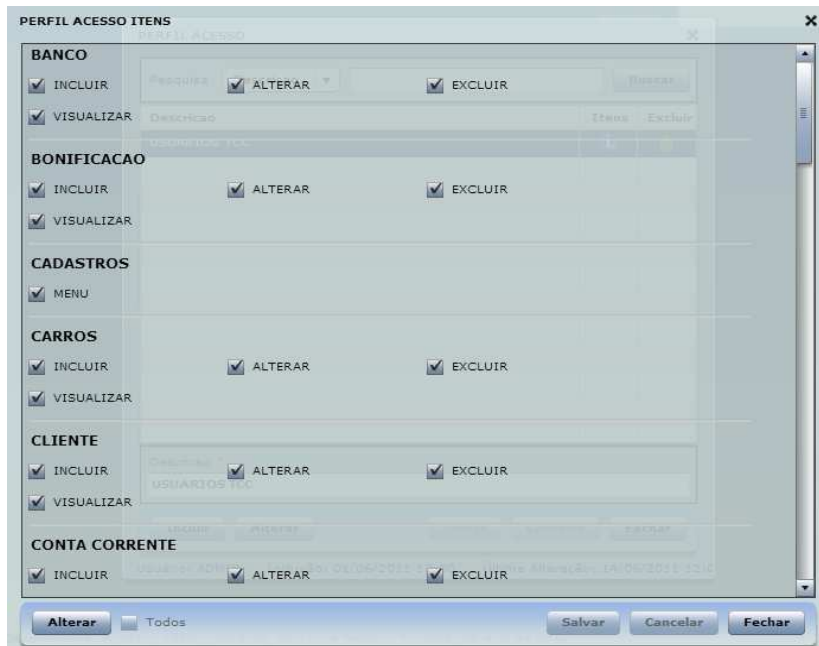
PERFIL ACESSO ITENS ×

BANCO
INCLUIR ALTERAR EXCLUIR
VISUALIZAR

BONIFICACAO
INCLUIR ALTERAR EXCLUIR
VISUALIZAR

CADASTROS
MENU

CARROS
INCLUIR ALTERAR EXCLUIR
VISUALIZAR

CLIENTE
INCLUIR ALTERAR EXCLUIR
VISUALIZAR

CONTA CORRENTE
INCLUIR ALTERAR EXCLUIR

Alterar Todos Salvar Cancelar Fechar